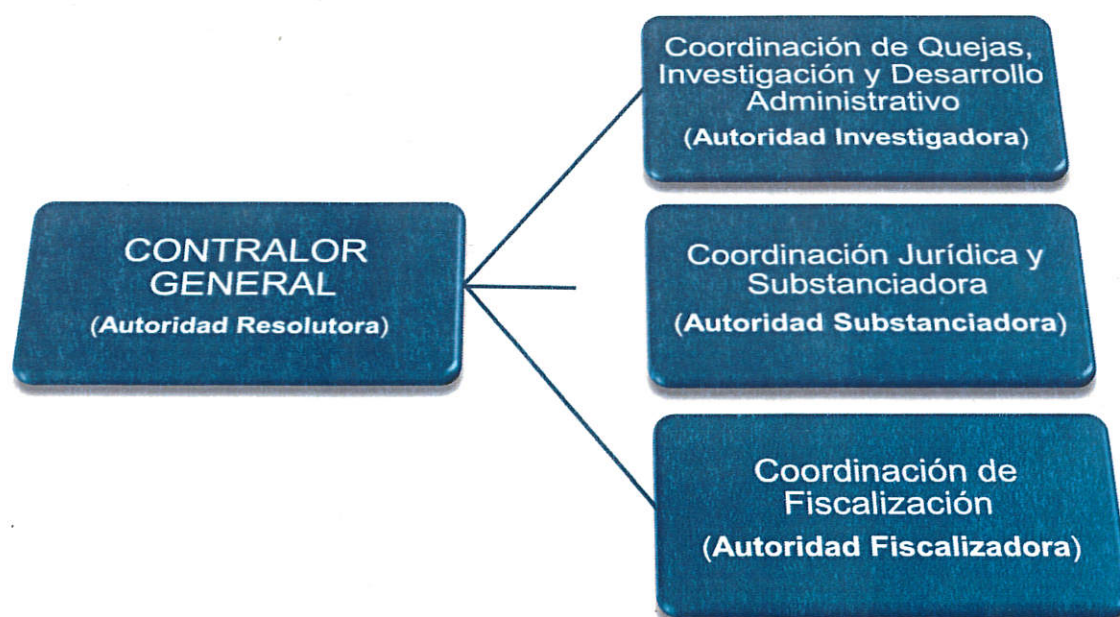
CONTRALOR GENERAL
(Autoridad Resolutora)

Coordinación de Quejas, Investigación y Desarrollo Administrativo
(Autoridad Investigadora)

Coordinación Jurídica y Substanciadora
(Autoridad Substanciadora)

Coordinación de Fiscalización
(Autoridad Fiscalizadora)